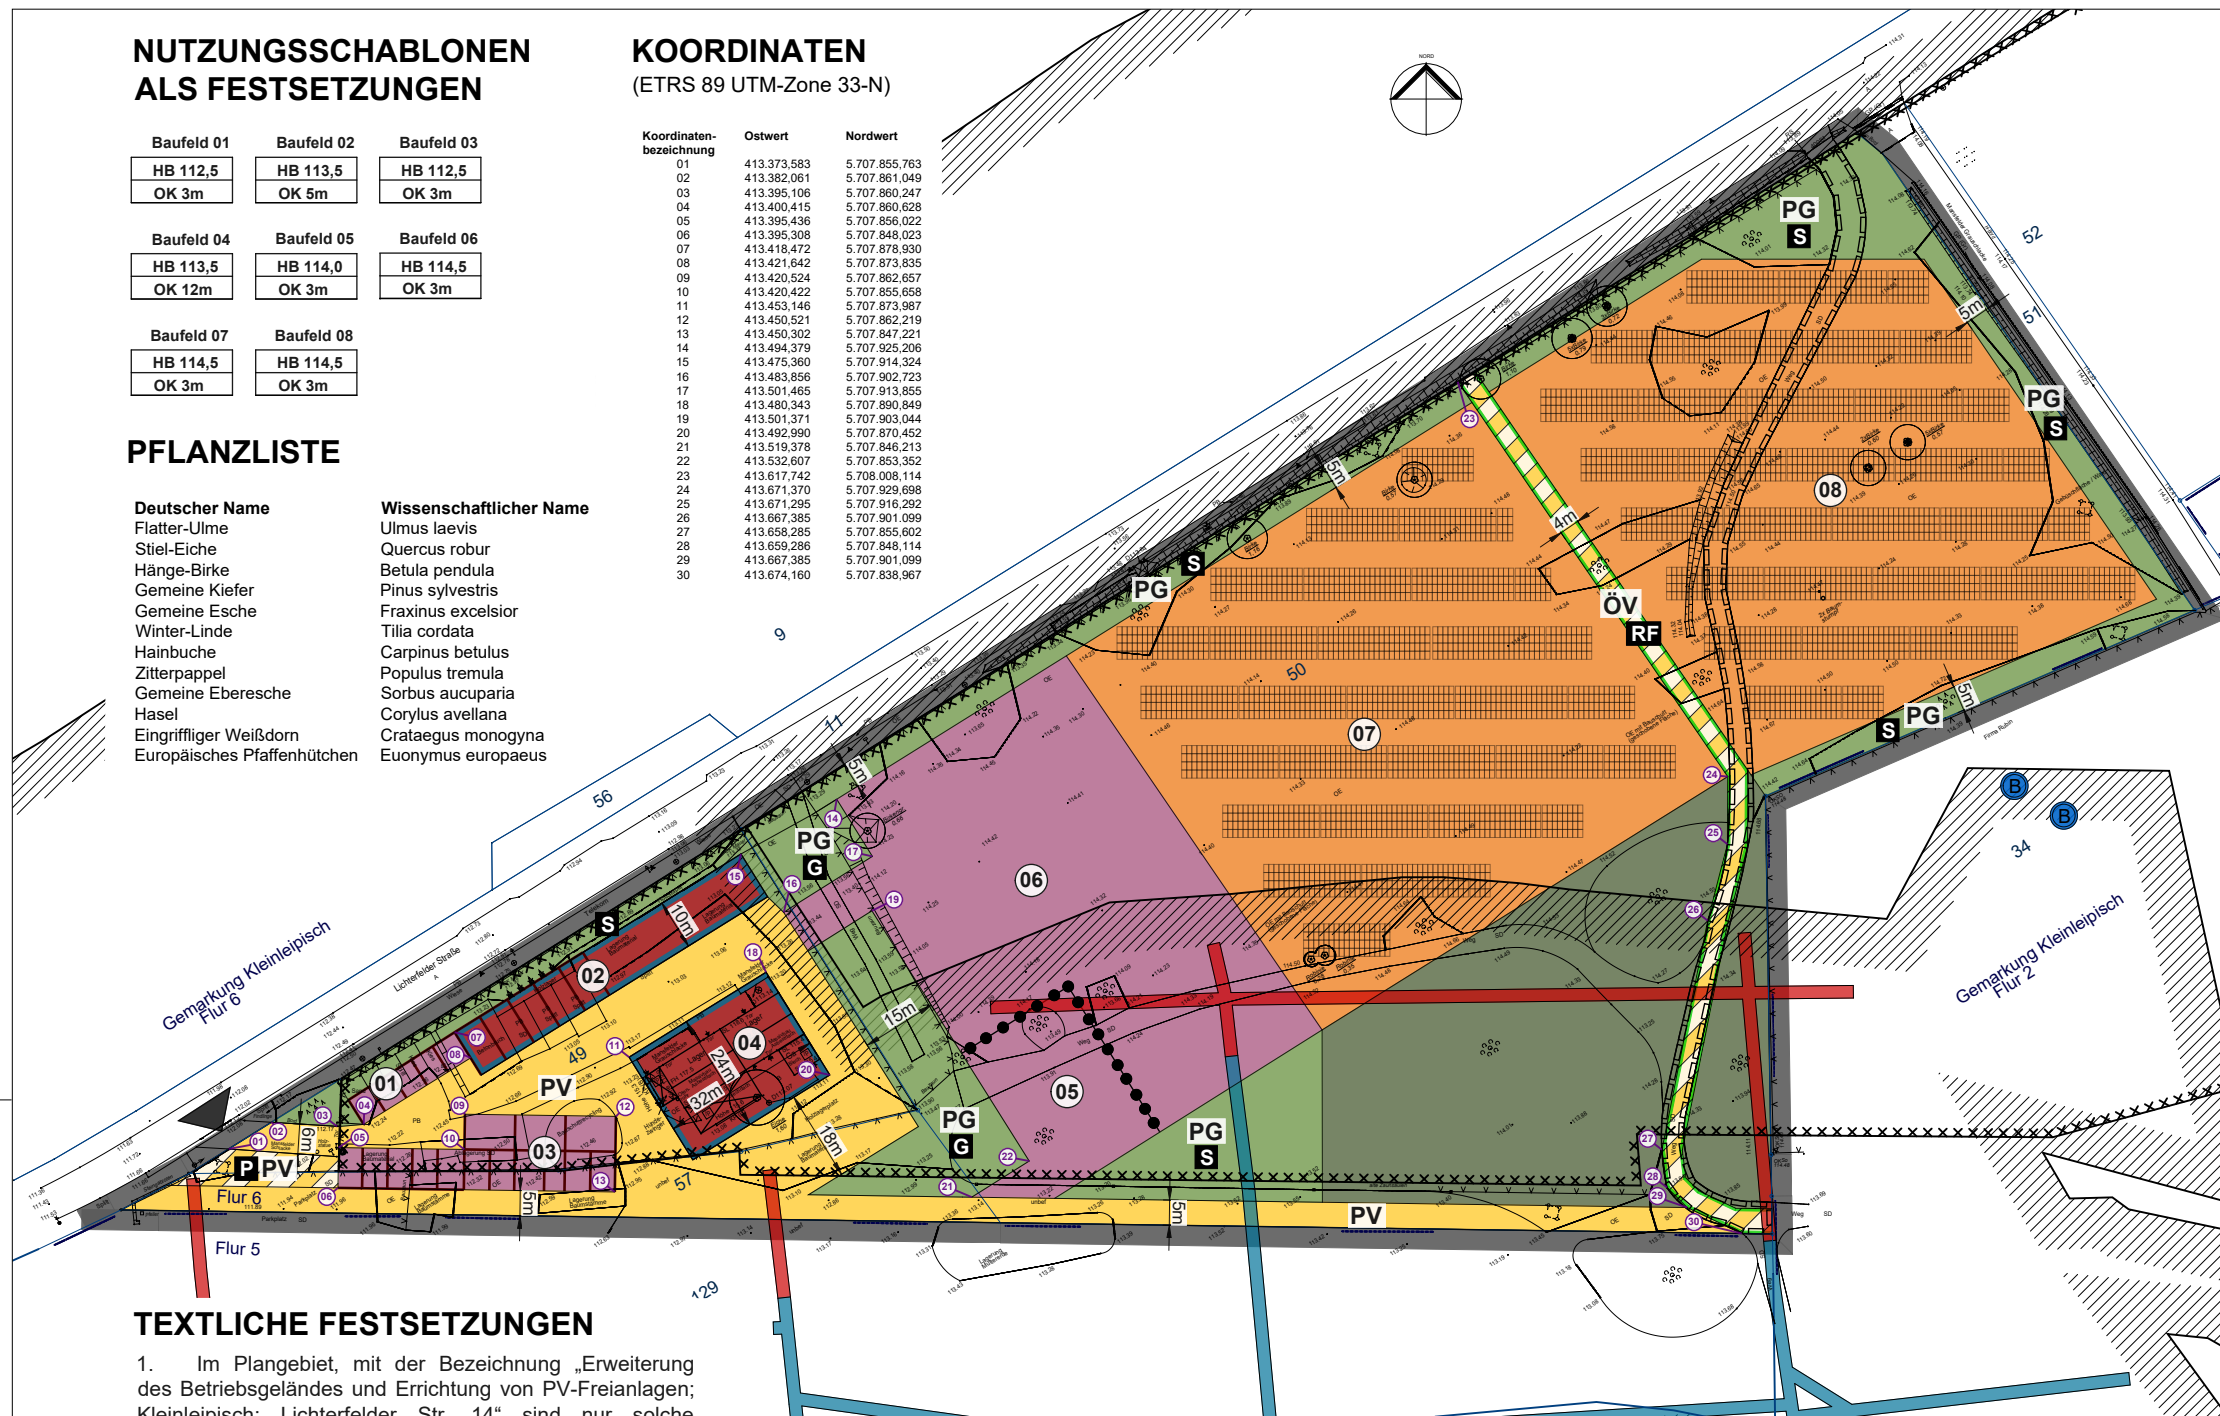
NUTZUNGSSCHABLONEN ALS FESTSETZUNGEN

| Baufeld 01 | Baufeld 02 | Baufeld 03 |
|---|---|---|
| HB 112,5 | HB 113,5 | HB 112,5 |
| OK 3m | OK 5m | OK 3m |

| Baufeld 04 | Baufeld 05 | Baufeld 06 |
|---|---|---|
| HB 113,5 | HB 114,0 | HB 114,5 |
| OK 12m | OK 3m | OK 3m |

| Baufeld 07 | Baufeld 08 |
|---|---|
| HB 114,5 | HB 114,5 |
| OK 3m | OK 3m |

PFLANZLISTE

| Deutscher Name | Wissenschaftlicher Name |
|---|---|
| Flatter-Ulme | Ulmus laevis |
| Stiel-Eiche | Quercus robur |
| Hänge-Birke | Betula pendula |
| Gemeine Kiefer | Pinus sylvestris |
| Gemeine Esche | Fraxinus excelsior |
| Winter-Linde | Tilia cordata |
| Hainbuche | Carpinus betulus |
| Zitterpappel | Populus tremula |
| Gemeine Eberesche | Sorbus aucuparia |
| Hasel | Corylus avellana |
| Eingriffliger Weißdorn | Crataegus monogyna |
| Europäisches Pfaffenhütchen | Euonymus europaeus |

KOORDINATEN
(ETRS 89 UTM-Zone 33-N)

| Koordinaten-bezeichnung | Ostwert | Nordwert |
|---|---|---|
| 01 | 413.373,583 | 5.707.855,763 |
| 02 | 413.382,061 | 5.707.861,049 |
| 03 | 413.395,106 | 5.707.860,247 |
| 04 | 413.400,415 | 5.707.860,628 |
| 05 | 413.395,436 | 5.707.856,022 |
| 06 | 413.395,308 | 5.707.848,023 |
| 07 | 413.418,472 | 5.707.878,930 |
| 08 | 413.421,642 | 5.707.873,835 |
| 09 | 413.420,524 | 5.707.862,657 |
| 10 | 413.420,422 | 5.707.855,658 |
| 11 | 413.453,146 | 5.707.873,987 |
| 12 | 413.450,521 | 5.707.862,219 |
| 13 | 413.450,302 | 5.707.847,221 |
| 14 | 413.494,379 | 5.707.925,206 |
| 15 | 413.475,360 | 5.707.914,324 |
| 16 | 413.483,856 | 5.707.902,723 |
| 17 | 413.501,465 | 5.707.913,855 |
| 18 | 413.480,343 | 5.707.890,849 |
| 19 | 413.501,371 | 5.707.903,044 |
| 20 | 413.492,990 | 5.707.870,452 |
| 21 | 413.519,378 | 5.707.846,213 |
| 22 | 413.532,607 | 5.707.853,352 |
| 23 | 413.617,742 | 5.708.008,114 |
| 24 | 413.671,370 | 5.707.929,698 |
| 25 | 413.671,295 | 5.707.916,292 |
| 26 | 413.667,385 | 5.707.901,099 |
| 27 | 413.658,285 | 5.707.855,602 |
| 28 | 413.659,286 | 5.707.848,114 |
| 29 | 413.667,385 | 5.707.901,099 |
| 30 | 413.674,160 | 5.707.838,967 |

NORD

PG S 52 51 5m PG S 08 4m ÖV RF PG S 50 07 9 5m 5m S PG 11 56 5m PG G 06 10m 02 04 24m 32m 18m 15m 05 PG G PG S 01 6m PV 49 03 PV 57 5m 5m PV 129 P Flur 6 Flur 5 Lichterfelder Straße Gemarkung Kleinleipisch Flur 6 Gemarkung Kleinleipisch Flur 2 34 B B

TEXTLICHE FESTSETZUNGEN

1. Im Plangebiet, mit der Bezeichnung „Erweiterung des Betriebsgeländes und Errichtung von PV-Freianlagen; Kleinleipisch; Lichterfelder Str. 14“ sind nur solche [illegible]